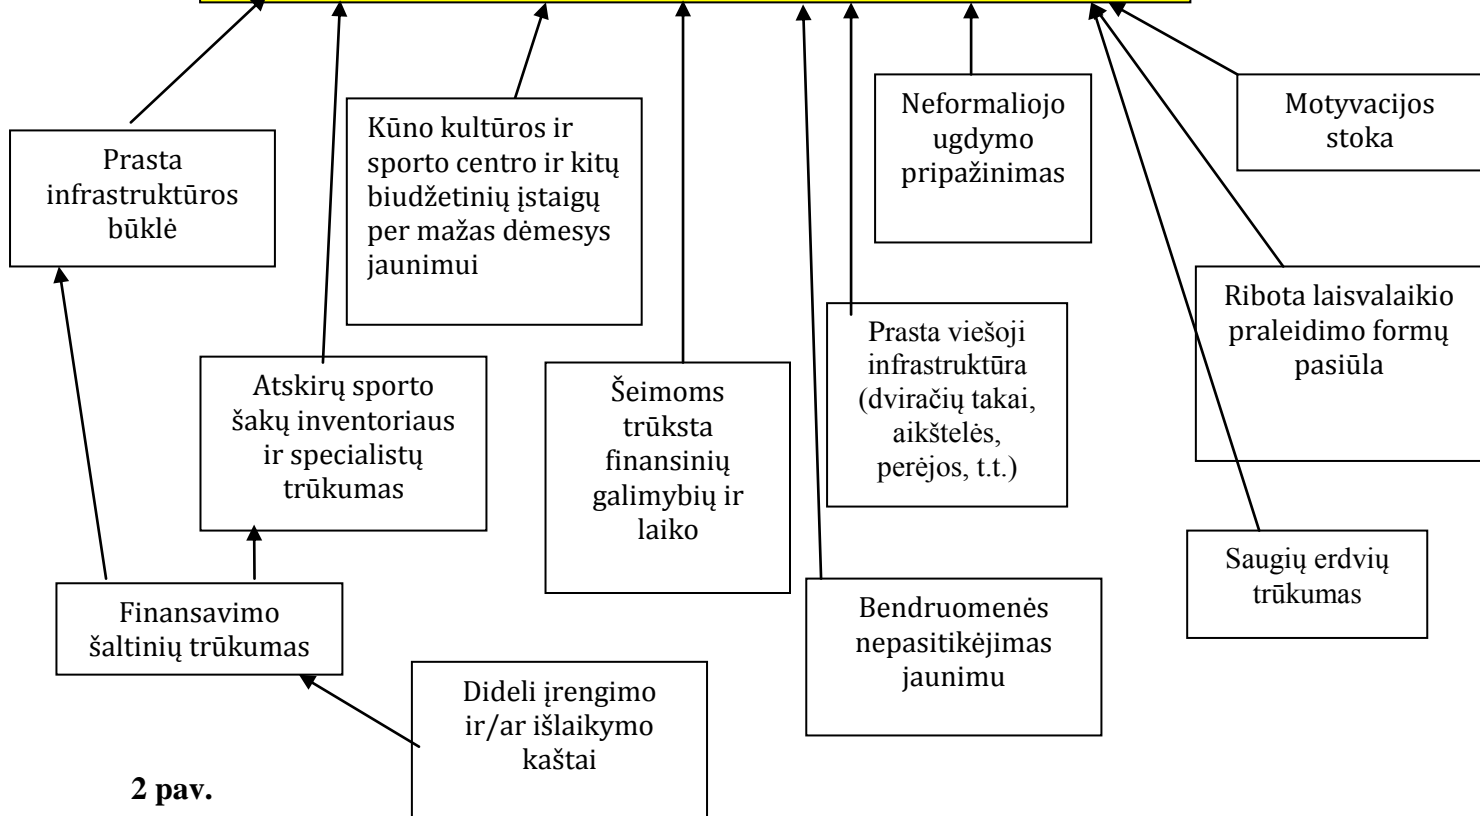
Kūno kultūros ir sporto centro ir kitų biudžetinių įstaigų per mažas dėmesys jaunimui

Neformaliojo ugdymo pripažinimas

Motyvacijos stoka

Prasta infrastruktūros būklė

Ribota laisvalaikio praleidimo formų pasiūla

Prasta viešoji infrastruktūra (dviračių takai, aikštelės, perėjos, t.t.)

Atskirų sporto šakų inventoriaus ir specialistų trūkumas

Šeimoms trūksta finansinių galimybių ir laiko

Saugių erdvių trūkumas

Finansavimo šaltinių trūkumas

Bendruomenės nepasitikėjimas jaunimu

Dideli įrengimo ir/ar išlaikymo kaštai

2 pav.